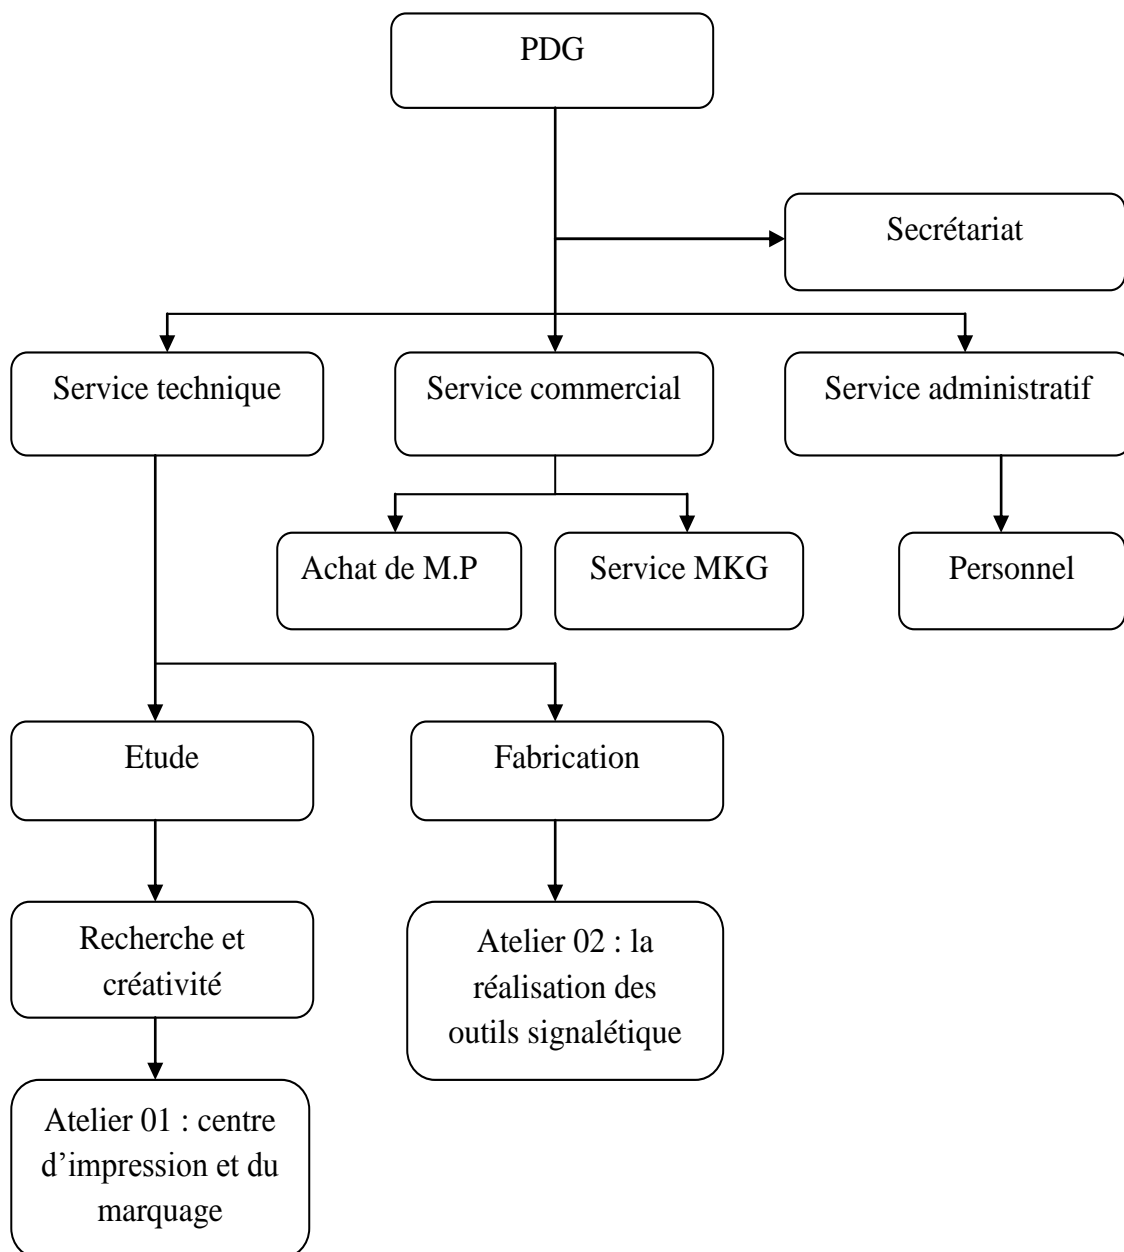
PDG

Secrétariat

Service technique

Service commercial

Service administratif

Achat de M.P

Service MKG

Personnel

Etude

Fabrication

Recherche et créativité

Atelier 02 : la réalisation des outils signalétique

Atelier 01 : centre d'impression et du marquage